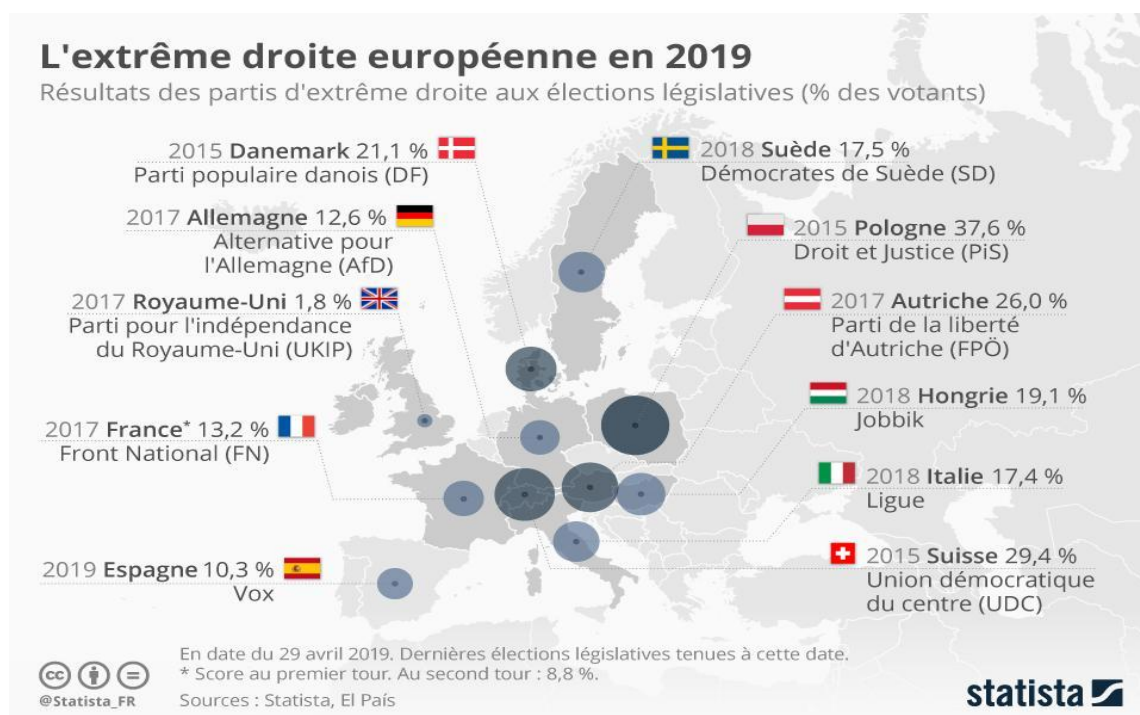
L'extrême droite européenne en 2019

Résultats des partis d'extrême droite aux élections législatives (% des votants)

2015 Danemark 21,1 %
Parti populaire danois (DF)

2017 Allemagne 12,6 %
Alternative pour l'Allemagne (AfD)

2017 Royaume-Uni 1,8 %
Parti pour l'indépendance du Royaume-Uni (UKIP)

2017 France* 13,2 %
Front National (FN)

2019 Espagne 10,3 %
Vox

2018 Suède 17,5 %
Démocrates de Suède (SD)

2015 Pologne 37,6 %
Droit et Justice (PiS)

2017 Autriche 26,0 %
Parti de la liberté d'Autriche (FPÖ)

2018 Hongrie 19,1 %
Jobbik

2018 Italie 17,4 %
Ligue

2015 Suisse 29,4 %
Union démocratique du centre (UDC)

En date du 29 avril 2019. Dernières élections législatives tenues à cette date.
* Score au premier tour. Au second tour : 8,8 %.
Sources : Statista, El País

@Statista_FR

statista